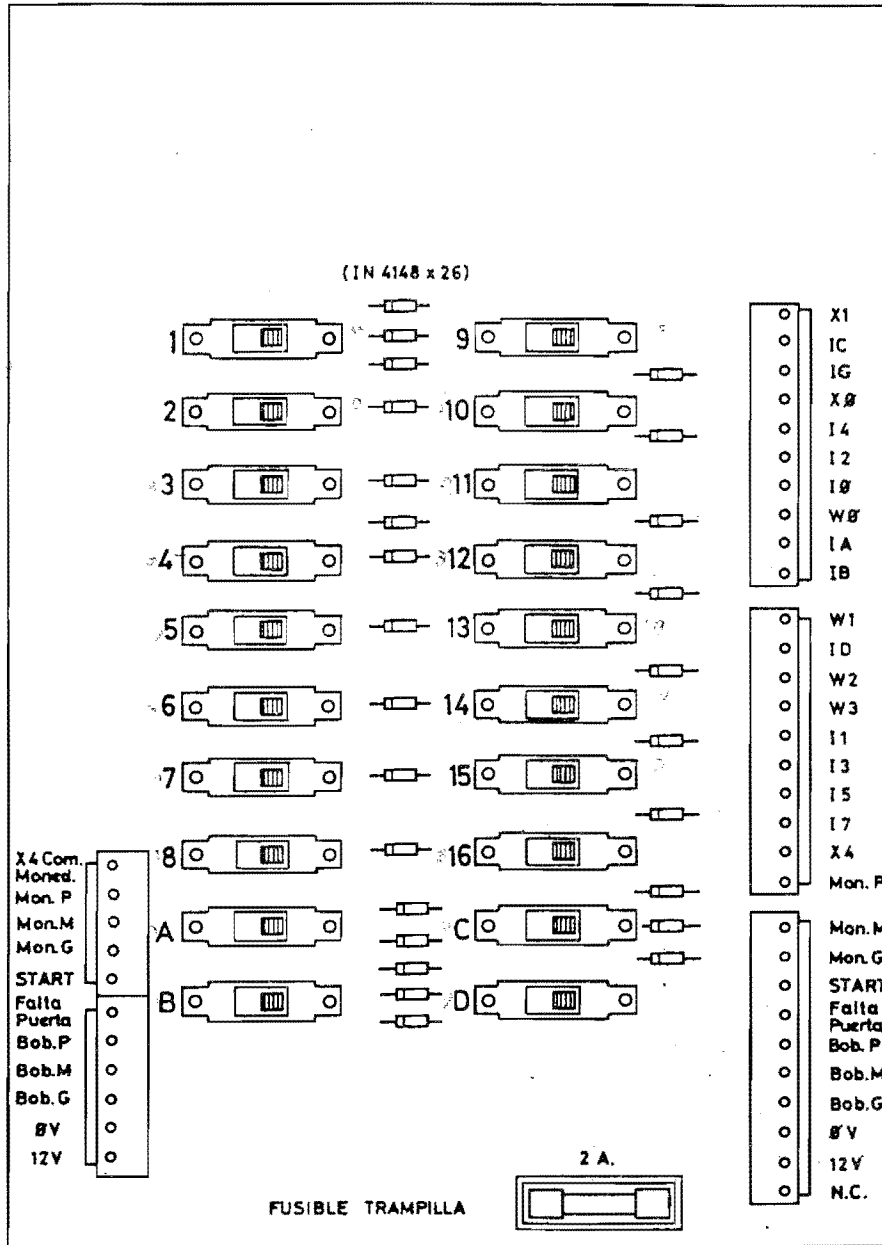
(IN 4148 x 26)

1
9
2
10
3
11
4
12
5
13
6
14
7
15
8
16
A
C
B
D

X1
IC
IG
XØ
I4
I2
IØ
WØ
IA
IB

W1
ID
W2
W3
I1
I3
I5
I7
X4
Mon. P

Mon. M
Mon. G
START
Falta Puerta
Bob. P
Bob. M
Bob. G
ØV
12V
N.C.

X4 Com. Moned.
Mon. P
Mon. M
Mon. G
START
Falta Puerta
Bob. P
Bob. M
Bob. G
ØV
12V

2 A.

FUSIBLE TRAMPILLA